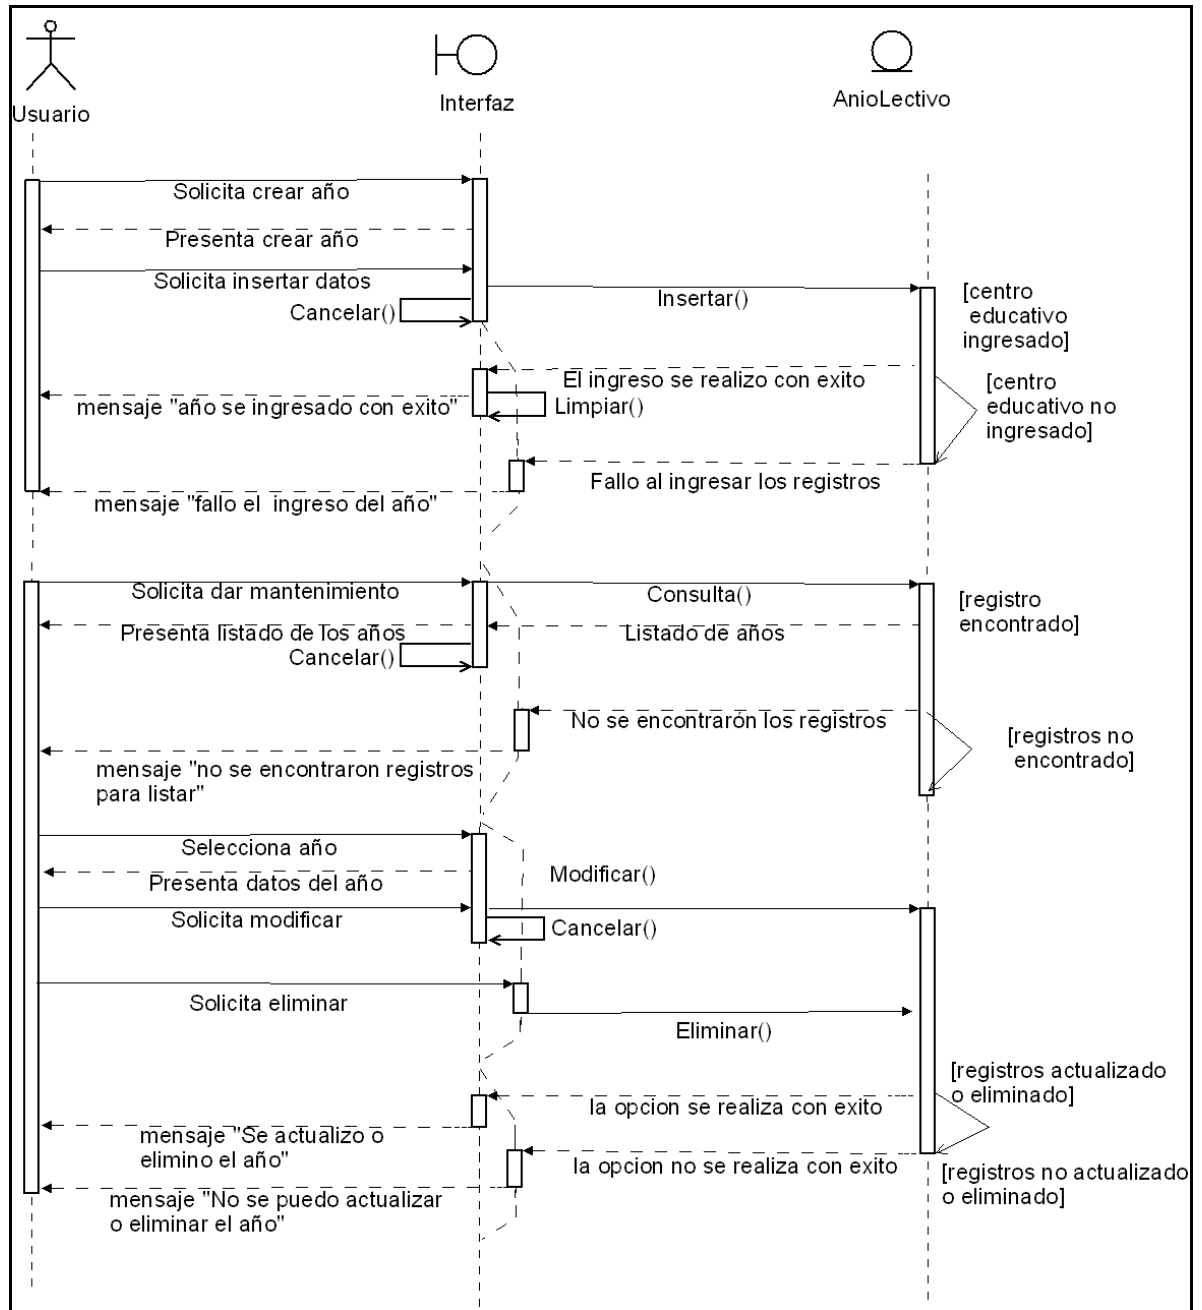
Usuario

Interfaz

AnioLectivo

Solicita crear año

Presenta crear año

Solicita insertar datos

Insertar()

Cancelar()

[centro educativo ingresado]

El ingreso se realizo con exito

[centro educativo no ingresado]

mensaje "año se ingresado con exito"

Limpiar()

Fallo al ingresar los registros

mensaje "fallo el ingreso del año"

Solicita dar mantenimiento

Consulta()

[registro encontrado]

Presenta listado de los años

Listado de años

Cancelar()

No se encontraron los registros

[registros no encontrado]

mensaje "no se encontraron registros para listar"

Selecciona año

Modificar()

Presenta datos del año

Solicita modificar

Cancelar()

Solicita eliminar

Eliminar()

[registros actualizado o eliminado]

la opcion se realiza con exito

mensaje "Se actualizo o elimino el año"

la opcion no se realiza con exito

[registros no actualizado o eliminado]

mensaje "No se puedo actualizar o eliminar el año"